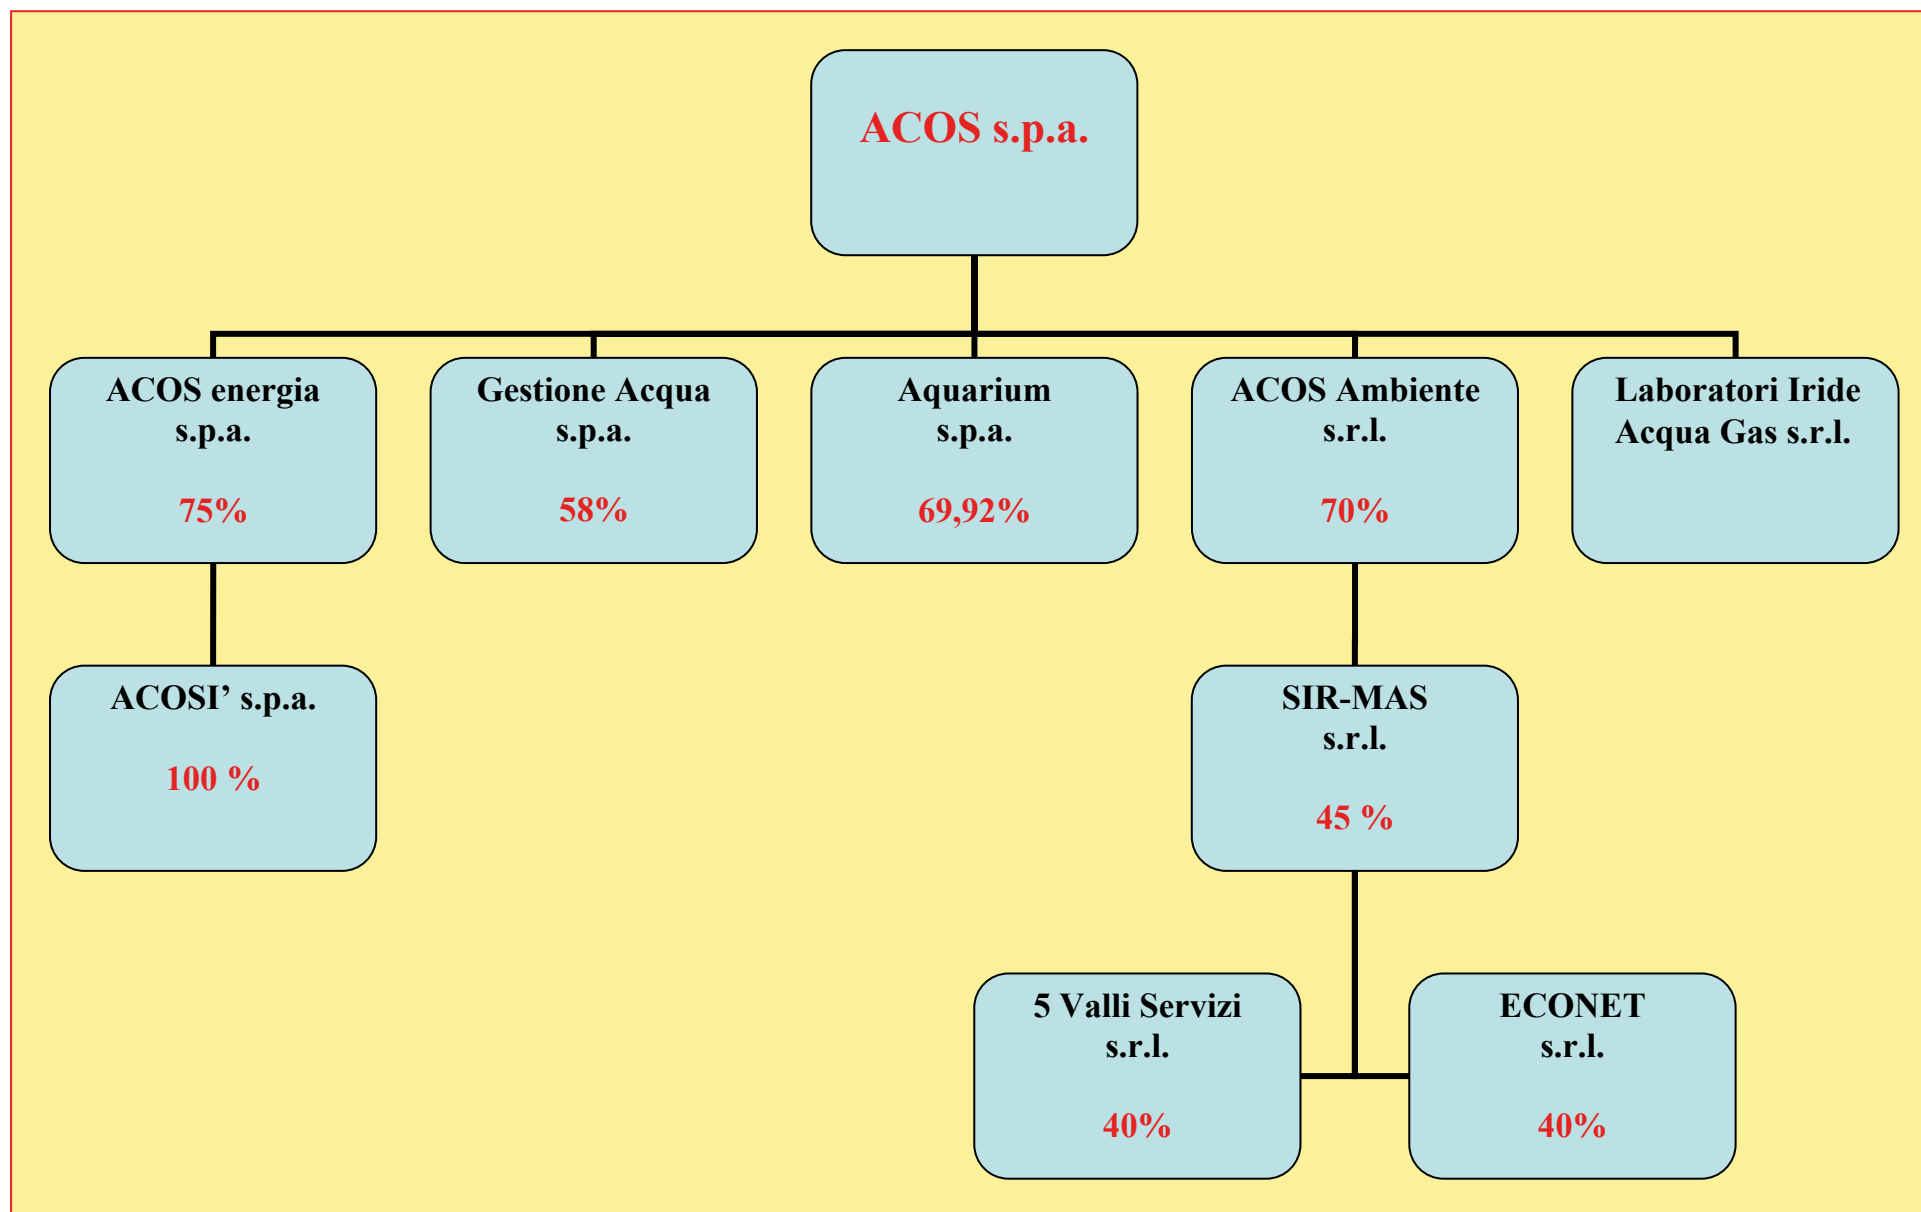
ACOS s.p.a.

ACOS energia s.p.a.

75%

Gestione Acqua s.p.a.

58%

Aquarium s.p.a.

69,92%

ACOS Ambiente s.r.l.

70%

Laboratori Iride Acqua Gas s.r.l.

ACOSI' s.p.a.

100 %

SIR-MAS s.r.l.

45 %

5 Valli Servizi s.r.l.

40%

ECONET s.r.l.

40%